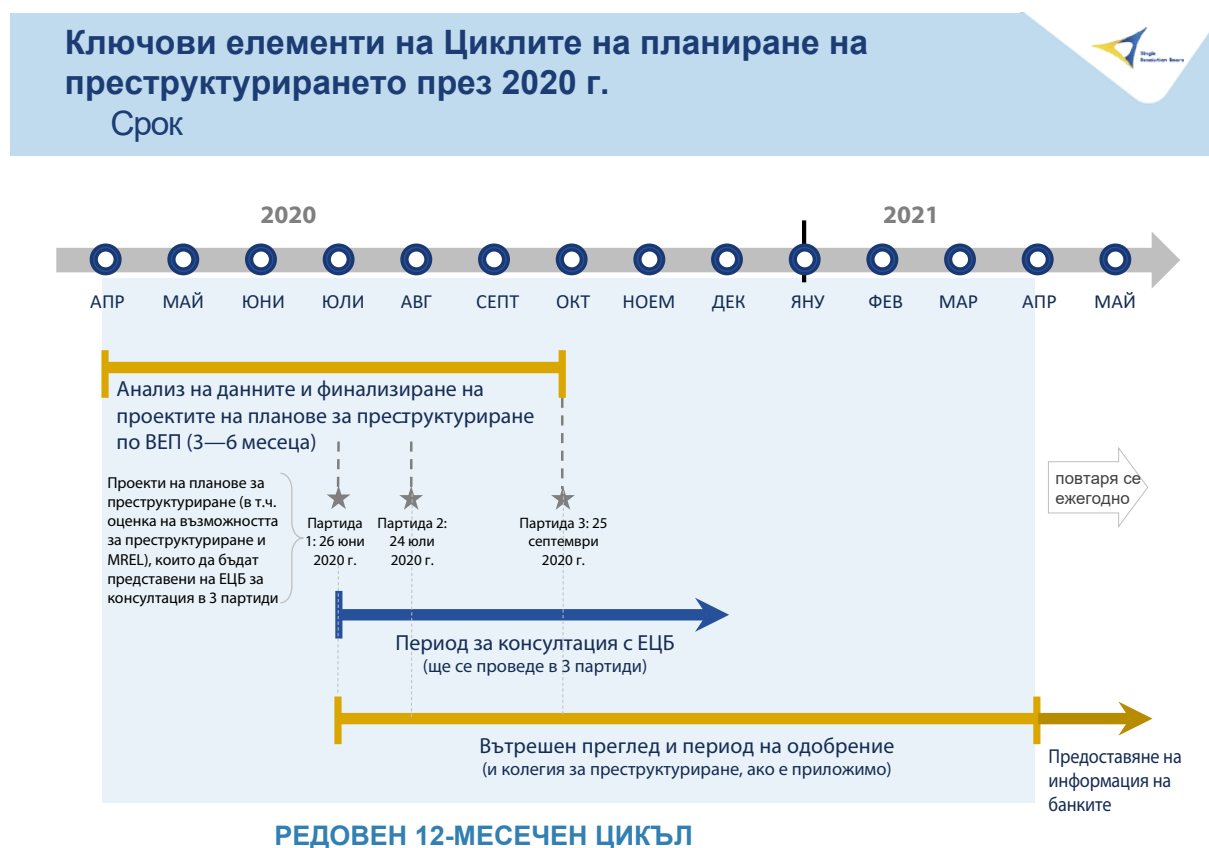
Ключови елементи на Циклите на планиране на преструктурирането през 2020 г.
Срок

Single Resolution Board

2020

2021

АПР МАЙ ЮНИ ЮЛИ АВГ СЕПТ ОКТ НОЕМ ДЕК ЯНУ ФЕВ МАР АПР МАЙ

Анализ на данните и финализиране на проектите на планове за преструктуриране по ВЕП (3—6 месеца)

Проекти на планове за преструктуриране (в т.ч. оценка на възможността за преструктуриране и MREL), които да бъдат представени на ЕЦБ за консултация в 3 партиди

Партида 1: 26 юни 2020 г.

Партида 2: 24 юли 2020 г.

Партида 3: 25 септември 2020 г.

повтаря се ежегодно

Период за консултация с ЕЦБ
(ще се проведе в 3 партиди)

Вътрешен преглед и период на одобрение
(и колегия за преструктуриране, ако е приложимо)

Предоставяне на информация на банките

РЕДОВЕН 12-МЕСЕЧЕН ЦИКЪЛ